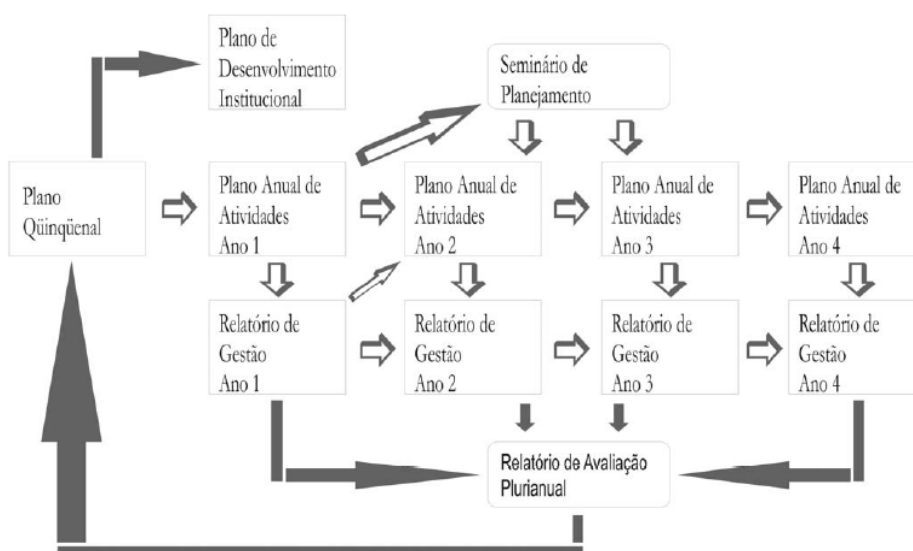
Plano de Desenvolvimento Institucional

Seminário de Planejamento

Plano Qüinqüenal

Plano Anual de Atividades Ano 1

Plano Anual de Atividades Ano 2

Plano Anual de Atividades Ano 3

Plano Anual de Atividades Ano 4

Relatório de Gestão Ano 1

Relatório de Gestão Ano 2

Relatório de Gestão Ano 3

Relatório de Gestão Ano 4

Relatório de Avaliação Plurianual